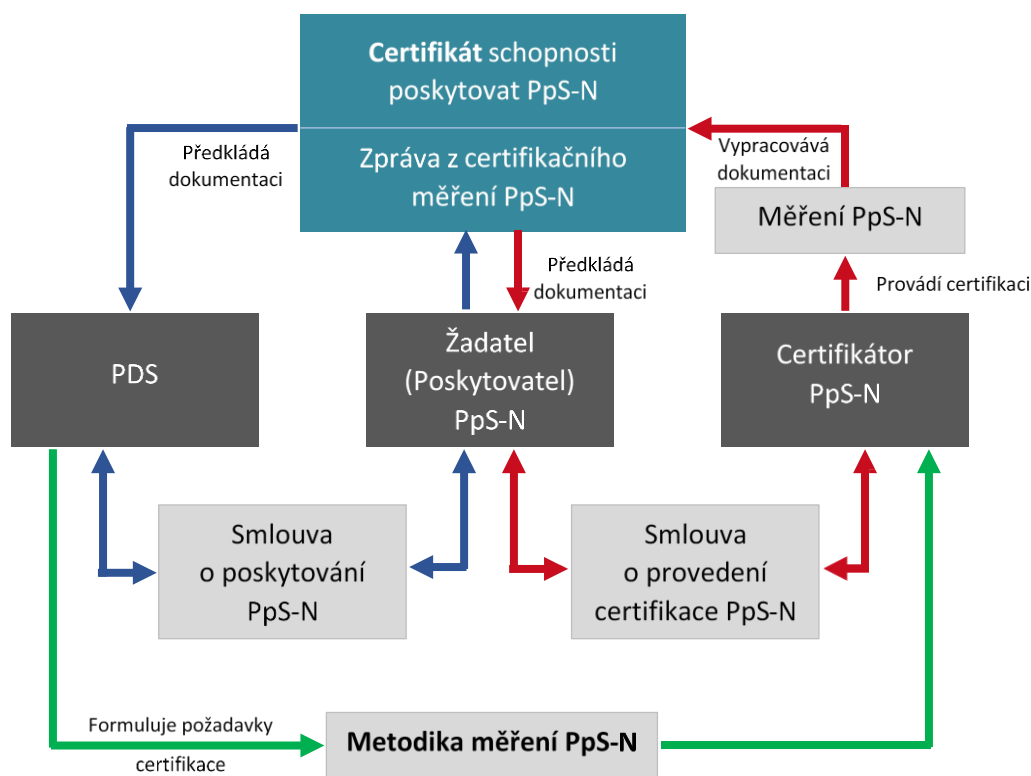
**Certifikát** schopnosti poskytovat PpS-N

Zpráva z certifikačního měření PpS-N

Předkládá dokumentaci

Vypracovává dokumentaci

Měření PpS-N

Předkládá dokumentaci

Provádí certifikaci

PDS

Žadatel (Poskytovatel) PpS-N

Certifikátor PpS-N

Smlouva o poskytování PpS-N

Smlouva o provedení certifikace PpS-N

Formuluje požadavky certifikace

**Metodika měření PpS-N**